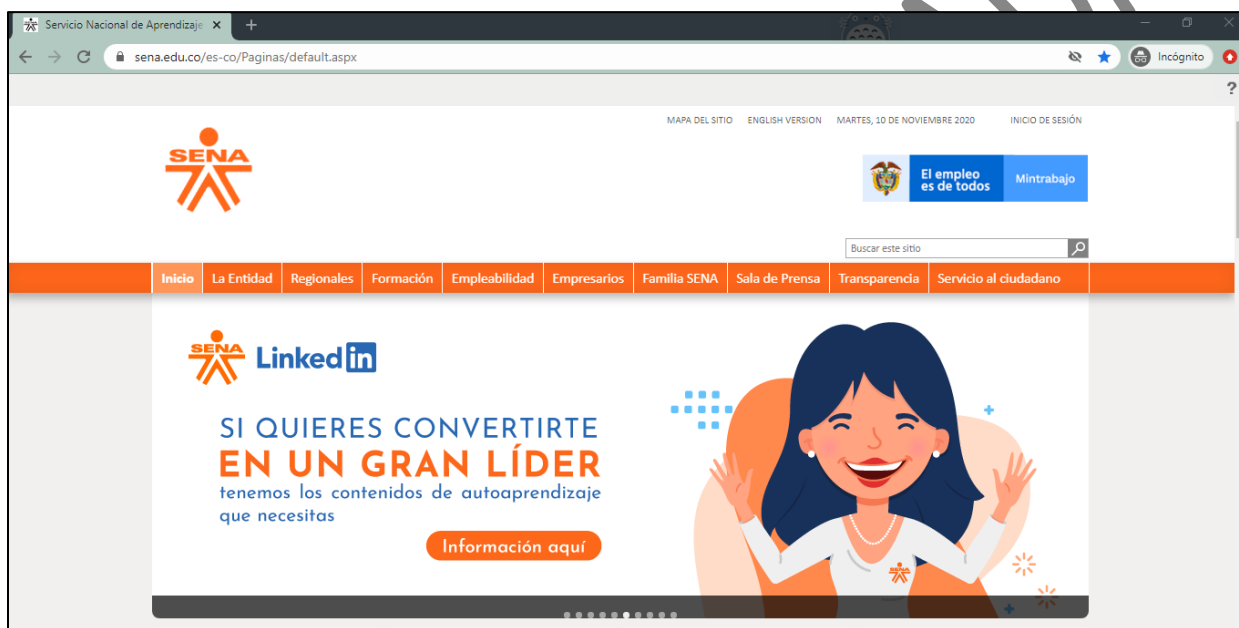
Servicio Nacional de Aprendizaje ×

sena.edu.co/es-co/Paginas/default.aspx

Incógnito

?

MAPA DEL SITIO ENGLISH VERSION MARTES, 10 DE NOVIEMBRE 2020 INICIO DE SESIÓN

SENA

El empleo es de todos Mintrabajo

Buscar este sitio

Inicio La Entidad Regionales Formación Empleabilidad Empresarios Familia SENA Sala de Prensa Transparencia Servicio al ciudadano

SENA LinkedIn

SI QUIERES CONVERTIRTE
EN UN GRAN LÍDER
tenemos los contenidos de autoaprendizaje que necesitas

Información aquí

SENA